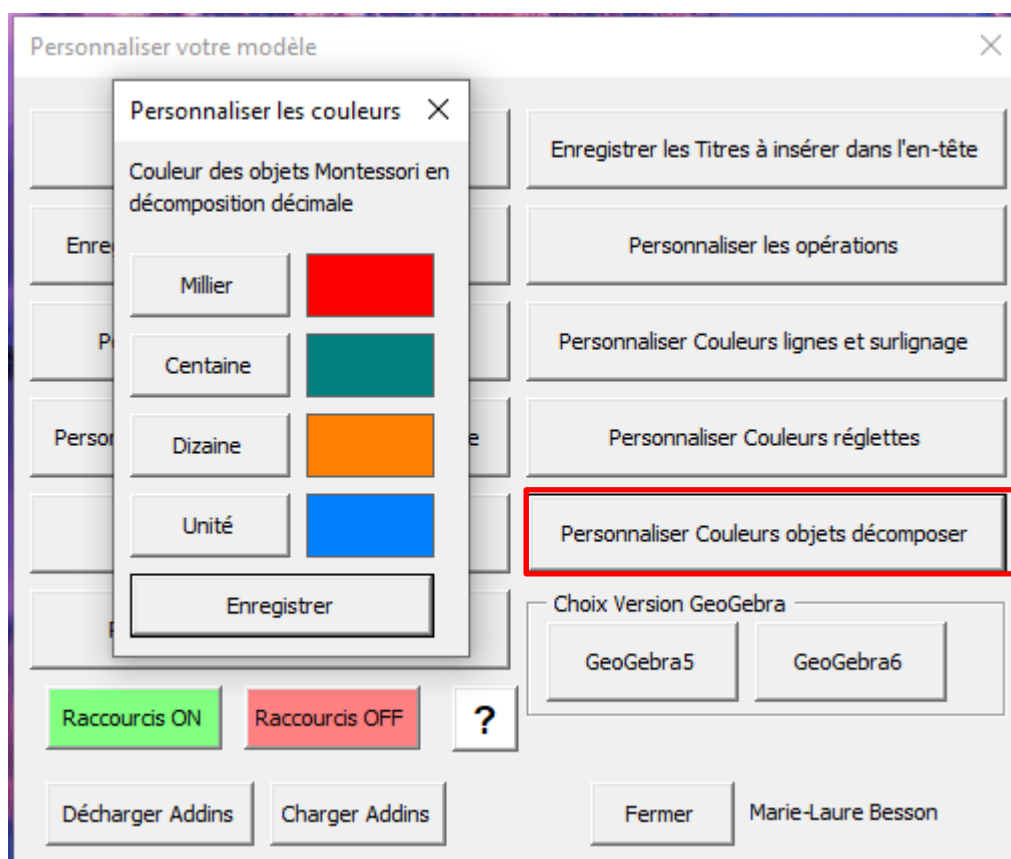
Personnaliser votre modèle
×

Personnaliser les couleurs ×

Couleur des objets Montessori en décomposition décimale

Millier

Centaine

Dizaine

Unité

Enregistrer

Enre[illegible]

P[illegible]

Perso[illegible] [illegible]e

P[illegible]

Enregistrer les Titres à insérer dans l'en-tête

Personnaliser les opérations

Personnaliser Couleurs lignes et surlignage

Personnaliser Couleurs réglettes

Personnaliser Couleurs objets décomposer

Choix Version GeoGebra

GeoGebra5

GeoGebra6

Raccourcis ON

Raccourcis OFF

?

Décharger Addins

Charger Addins

Fermer

Marie-Laure Besson